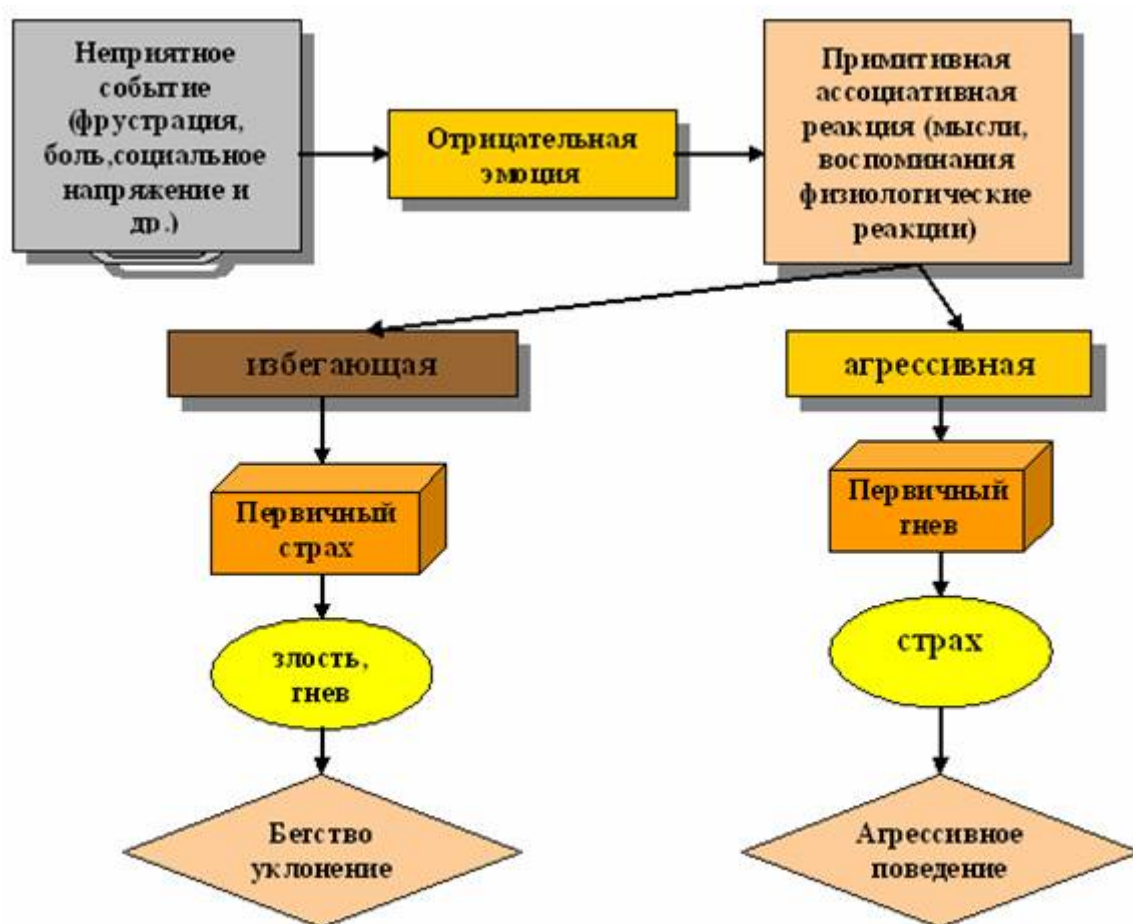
Неприятное событие (фрустрация, боль,социальное напряжение и др.)

Отрицательная эмоция

Примитивная ассоциативная реакция (мысли, воспоминания физиологические реакции)

избегающая

агрессивная

Первичный страх

Первичный гнев

злость, гнев

страх

Бегство уклонение

Агрессивное поведение